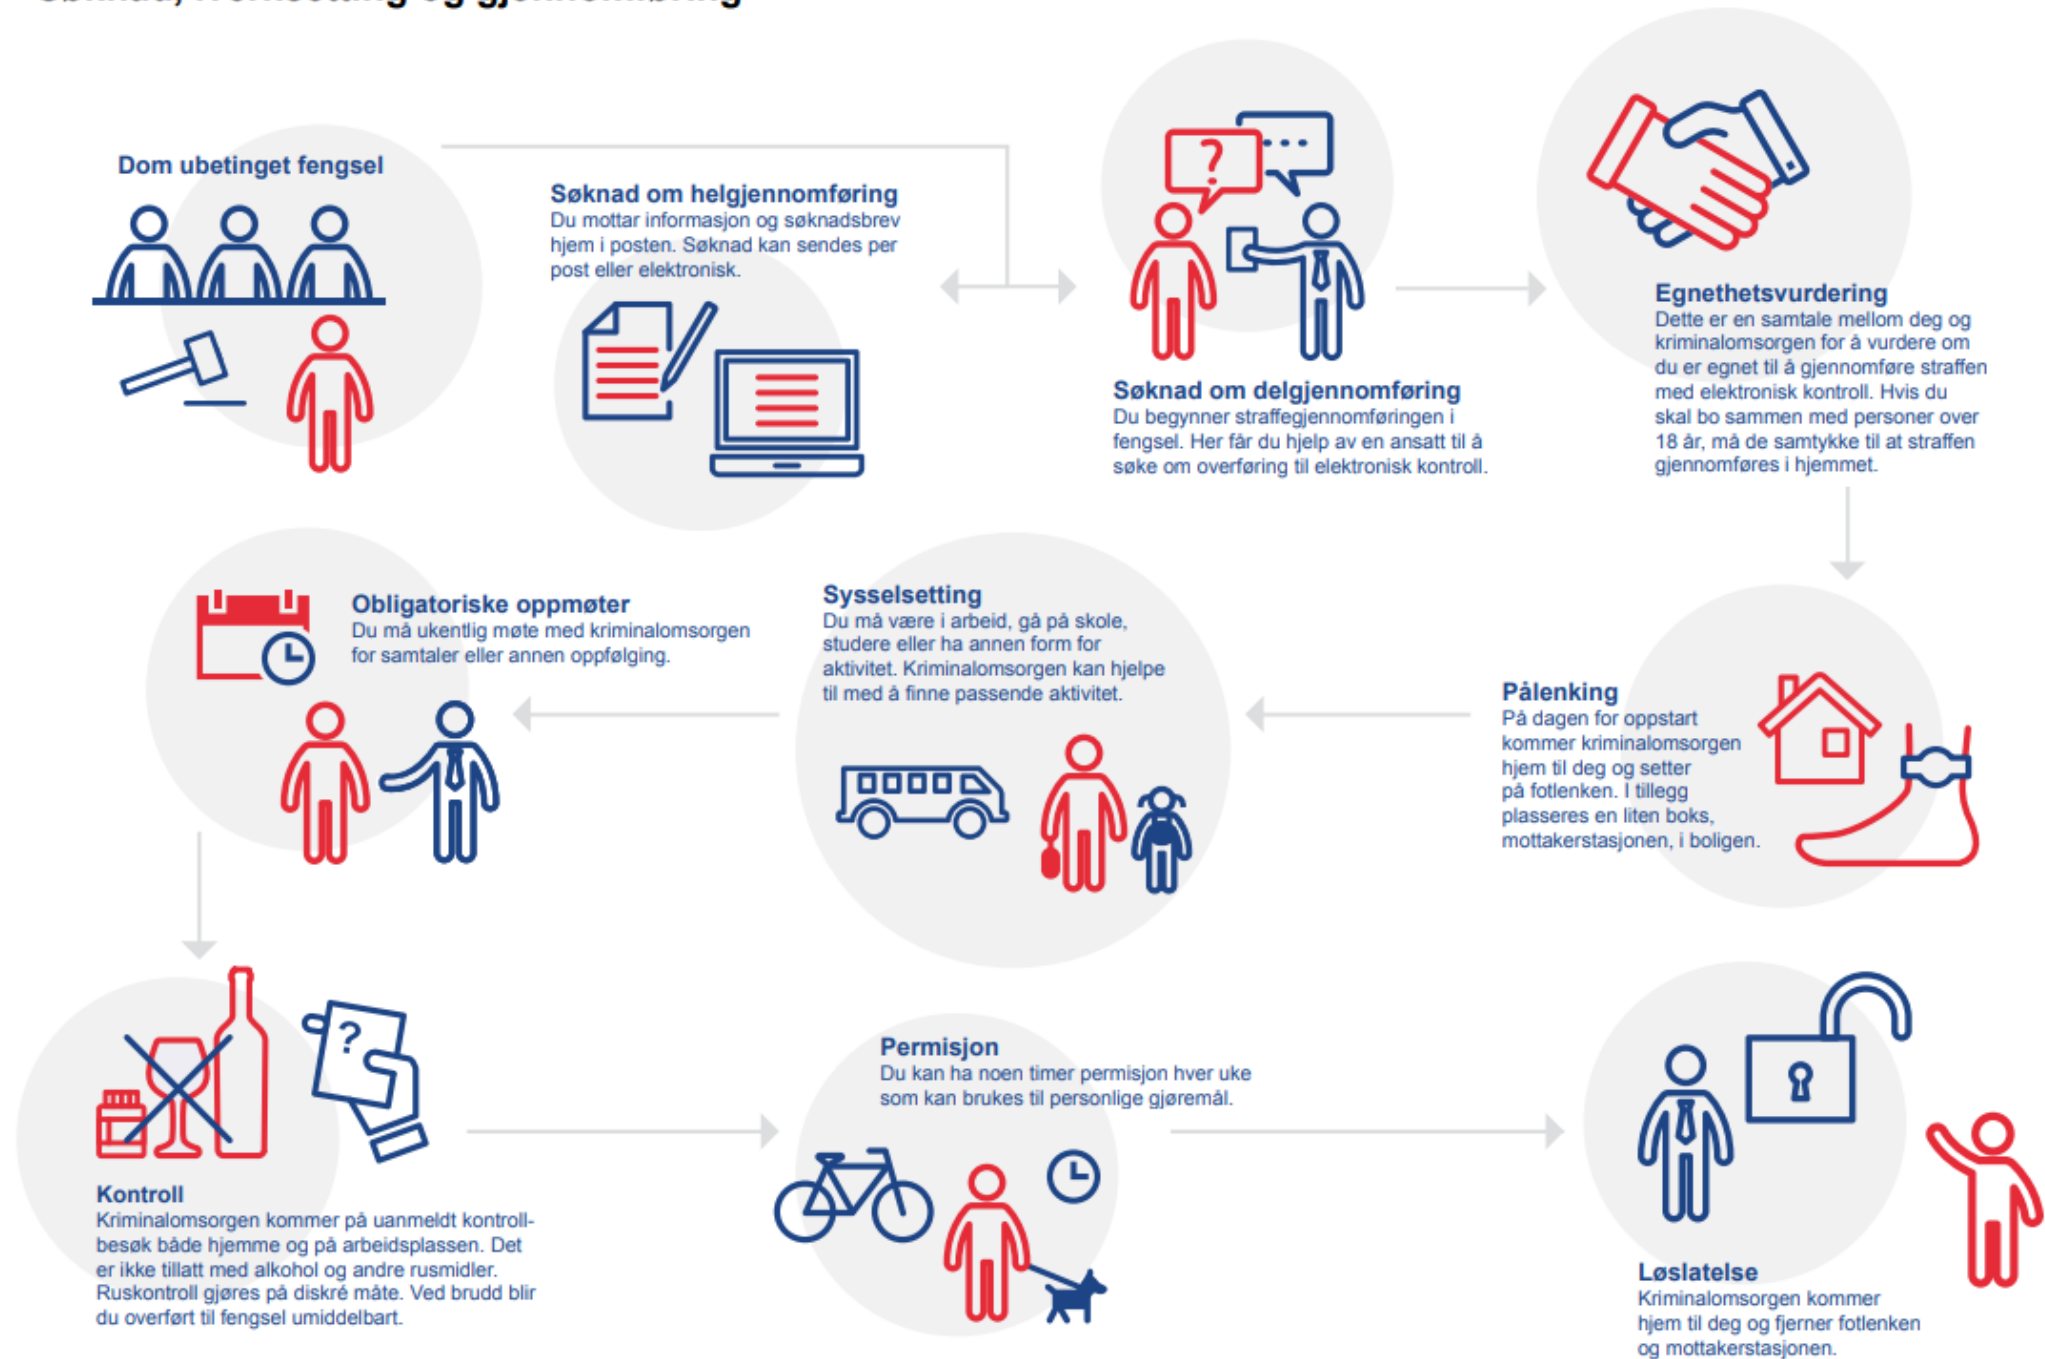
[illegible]

Dom ubetinget fengsel

Søknad om helgjennomføring
Du mottar informasjon og søknadsbrev hjem i posten. Søknad kan sendes per post eller elektronisk.

Søknad om delgjennomføring
Du begynner straffegjennomføringen i fengsel. Her får du hjelp av en ansatt til å søke om overføring til elektronisk kontroll.

Egnethetsvurdering
Dette er en samtale mellom deg og kriminalomsorgen for å vurdere om du er egnet til å gjennomføre straffen med elektronisk kontroll. Hvis du skal bo sammen med personer over 18 år, må de samtykke til at straffen gjennomføres i hjemmet.

Obligatoriske oppmøter
Du må ukentlig møte med kriminalomsorgen for samtaler eller annen oppfølging.

Sysselsetting
Du må være i arbeid, gå på skole, studere eller ha annen form for aktivitet. Kriminalomsorgen kan hjelpe til med å finne passende aktivitet.

Pålenking
På dagen for oppstart kommer kriminalomsorgen hjem til deg og setter på fotlenken. I tillegg plasseres en liten boks, mottakerstasjonen, i boligen.

Kontroll
Kriminalomsorgen kommer på uanmeldt kontrollbesøk både hjemme og på arbeidsplassen. Det er ikke tillatt med alkohol og andre rusmidler. Ruskontroll gjøres på diskré måte. Ved brudd blir du overført til fengsel umiddelbart.

Permisjon
Du kan ha noen timer permisjon hver uke som kan brukes til personlige gjøremål.

Løslatelse
Kriminalomsorgen kommer hjem til deg og fjerner fotlenken og mottakerstasjonen.